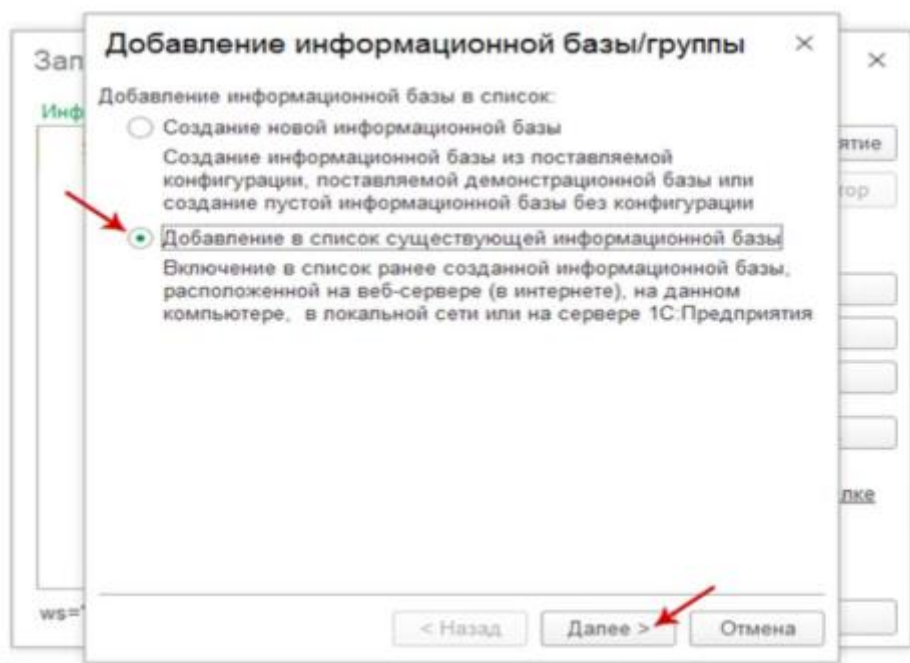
Зап
Инф
ятие
тор
лке
ws="
×

Добавление информационной базы/группы ×

Добавление информационной базы в список:

Создание новой информационной базы

Создание информационной базы из поставляемой конфигурации, поставляемой демонстрационной базы или создание пустой информационной базы без конфигурации

Добавление в список существующей информационной базы

Включение в список ранее созданной информационной базы, расположенной на веб-сервере (в интернете), на данном компьютере, в локальной сети или на сервере 1С:Предприятия

< Назад
Далее >
Отмена